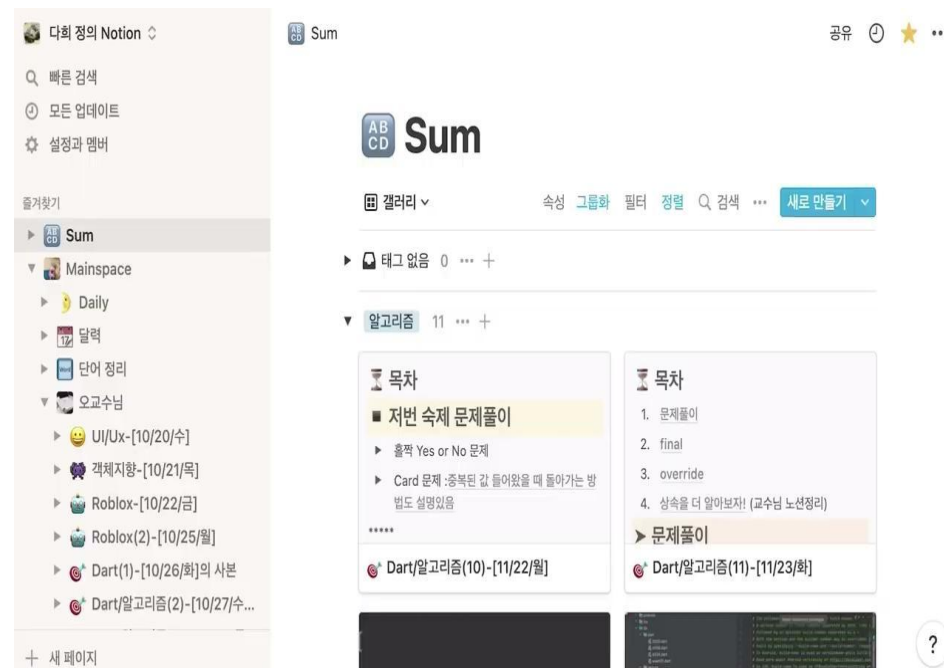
다희 정의 Notion
빠른 검색
모든 업데이트
설정과 멤버

즐겨찾기
Sum
Mainspace
Daily
달력
단어 정리
오교수님
UI/Ux-[10/20/수]
객체지향-[10/21/목]
Roblox-[10/22/금]
Roblox(2)-[10/25/월]
Dart(1)-[10/26/화]의 사본
Dart/알고리즘(2)-[10/27/수...
+ 새 페이지

Sum
공유

Sum

갤러리
속성 그룹화 필터 정렬 검색 ··· 새로 만들기

태그 없음 0 ··· +

알고리즘 11 ··· +

목차
저번 숙제 문제풀이
홀짝 Yes or No 문제
Card 문제 :중복된 값 들어왔을 때 돌아가는 방법도 설명있음
*****
Dart/알고리즘(10)-[11/22/월]

목차
1. 문제풀이
2. final
3. override
4. 상속을 더 알아보자! (교수님 노션정리)
문제풀이
Dart/알고리즘(11)-[11/23/화]

?